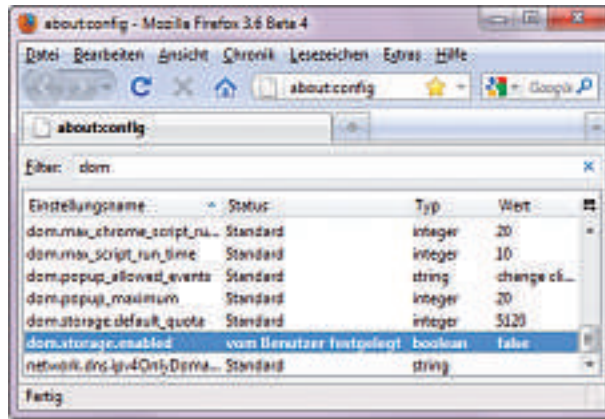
about:config - Mozilla Firefox 3.6 Beta 4

Datei Bearbeiten Ansicht Chronik Lesezeichen Extras Hilfe

about:config

Google

about:config

Filter: dom

| Einstellungsname | Status | Typ | Wert |
|---|---|---|---|
| dom.max_chrome_script_ru... | Standard | integer | 20 |
| dom.max_script_run_time | Standard | integer | 10 |
| dom.popup_allowed_events | Standard | string | change cli... |
| dom.popup_maximum | Standard | integer | 20 |
| dom.storage.default_quota | Standard | integer | 5120 |
| dom.storage.enabled | vom Benutzer festgelegt | boolean | false |
| network.dns.ipv4OnlyDoma... | Standard | string | |

Fertig